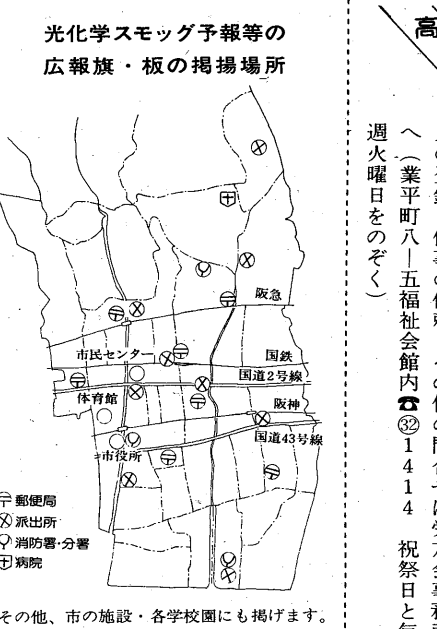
光化学スモッグ予報等の
広報旗・板の掲揚場所

阪急
市民センター
国鉄
国道2号線
体育館
阪神
市役所
国道43号線

郵便局
派出所
消防署・分署
病院

その他、市の施設・各学校園にも掲げます。

高

へ（業平町八―五福祉会館内 ☎ ㉜ 1414 祝祭日と毎週火曜日をのぞく）